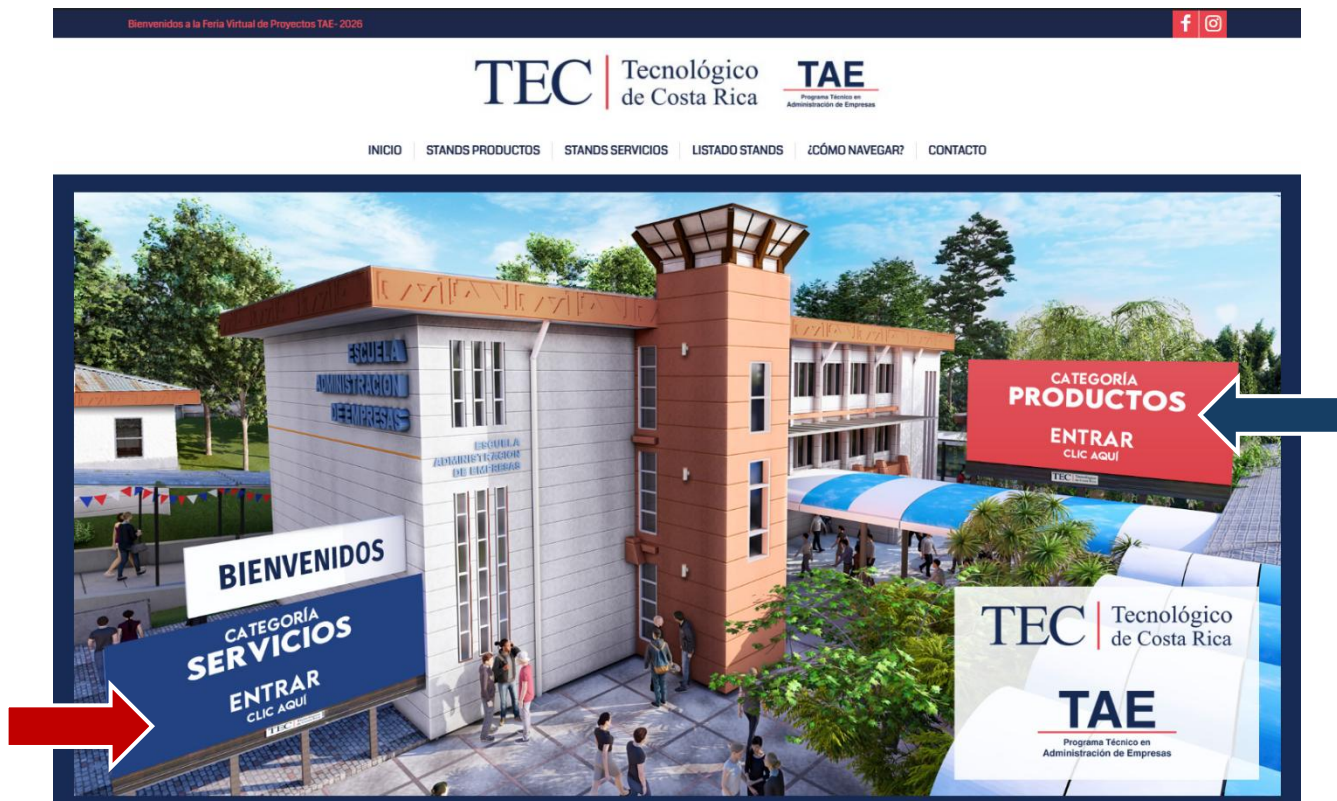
Bienvenidos a la Feria Virtual de Proyectos TAE- 2026

TEC Tecnológico de Costa Rica

TAE
Programa Técnico en Administración de Empresas

INICIO | STANDS PRODUCTOS | STANDS SERVICIOS | LISTADO STANDS | ¿CÓMO NAVEGAR? | CONTACTO

ESCUELA ADMINISTRACION DE EMPRESAS

ESCUELA ADMINISTRACION DE EMPRESAS

CATEGORÍA
PRODUCTOS
ENTRAR
CLIC AQUÍ

BIENVENIDOS

CATEGORÍA
SERVICIOS
ENTRAR
CLIC AQUÍ

TEC Tecnológico de Costa Rica

TAE
Programa Técnico en Administración de Empresas